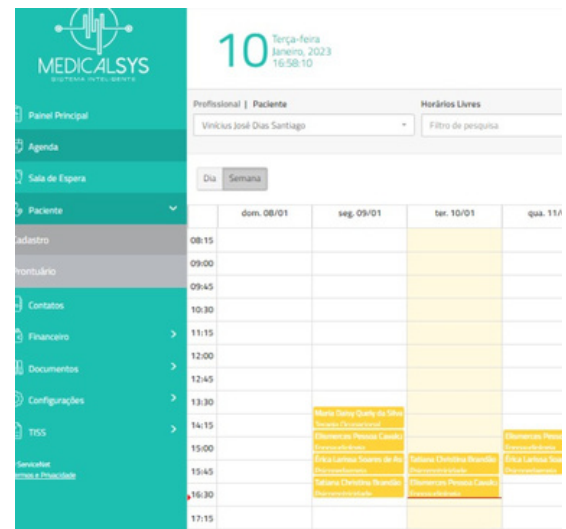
MEDICALSYS
SISTEMA INTELIGENTE

Painel Principal
Agenda
Sala de Espera
Paciente
Cadastro
Prontuário
Contatos
Financeiro
Documentos
Configurações
TISS

ServiceNet
Termos e Privacidade

10 Terça-feira
Janeiro, 2023
16:58:10

Profissional | Paciente
Vinicius José Dias Santiago

Horários Livres
Filtro de pesquisa

Dia Semana

| | dom. 08/01 | seg. 09/01 | ter. 10/01 | qua. 11/ |
|---|---|---|---|---|
| 08:15 | | | | |
| 09:00 | | | | |
| 09:45 | | | | |
| 10:30 | | | | |
| 11:15 | | | | |
| 12:00 | | | | |
| 12:45 | | | | |
| 13:30 | | | | |
| 14:15 | | Maria Daisy Qualy da Silva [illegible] | | |
| 15:00 | | Elismerces Pessoa Cavalc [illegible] | | Elismerces Pesso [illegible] |
| 15:45 | | Érica Larissa Soares de Ar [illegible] | Tatiana Christina Brandão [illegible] | Érica Larissa Soa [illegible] |
| 16:30 | | Tatiana Christina Brandão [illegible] | Elismerces Pessoa Cavalc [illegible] | |
| 17:15 | | | | |